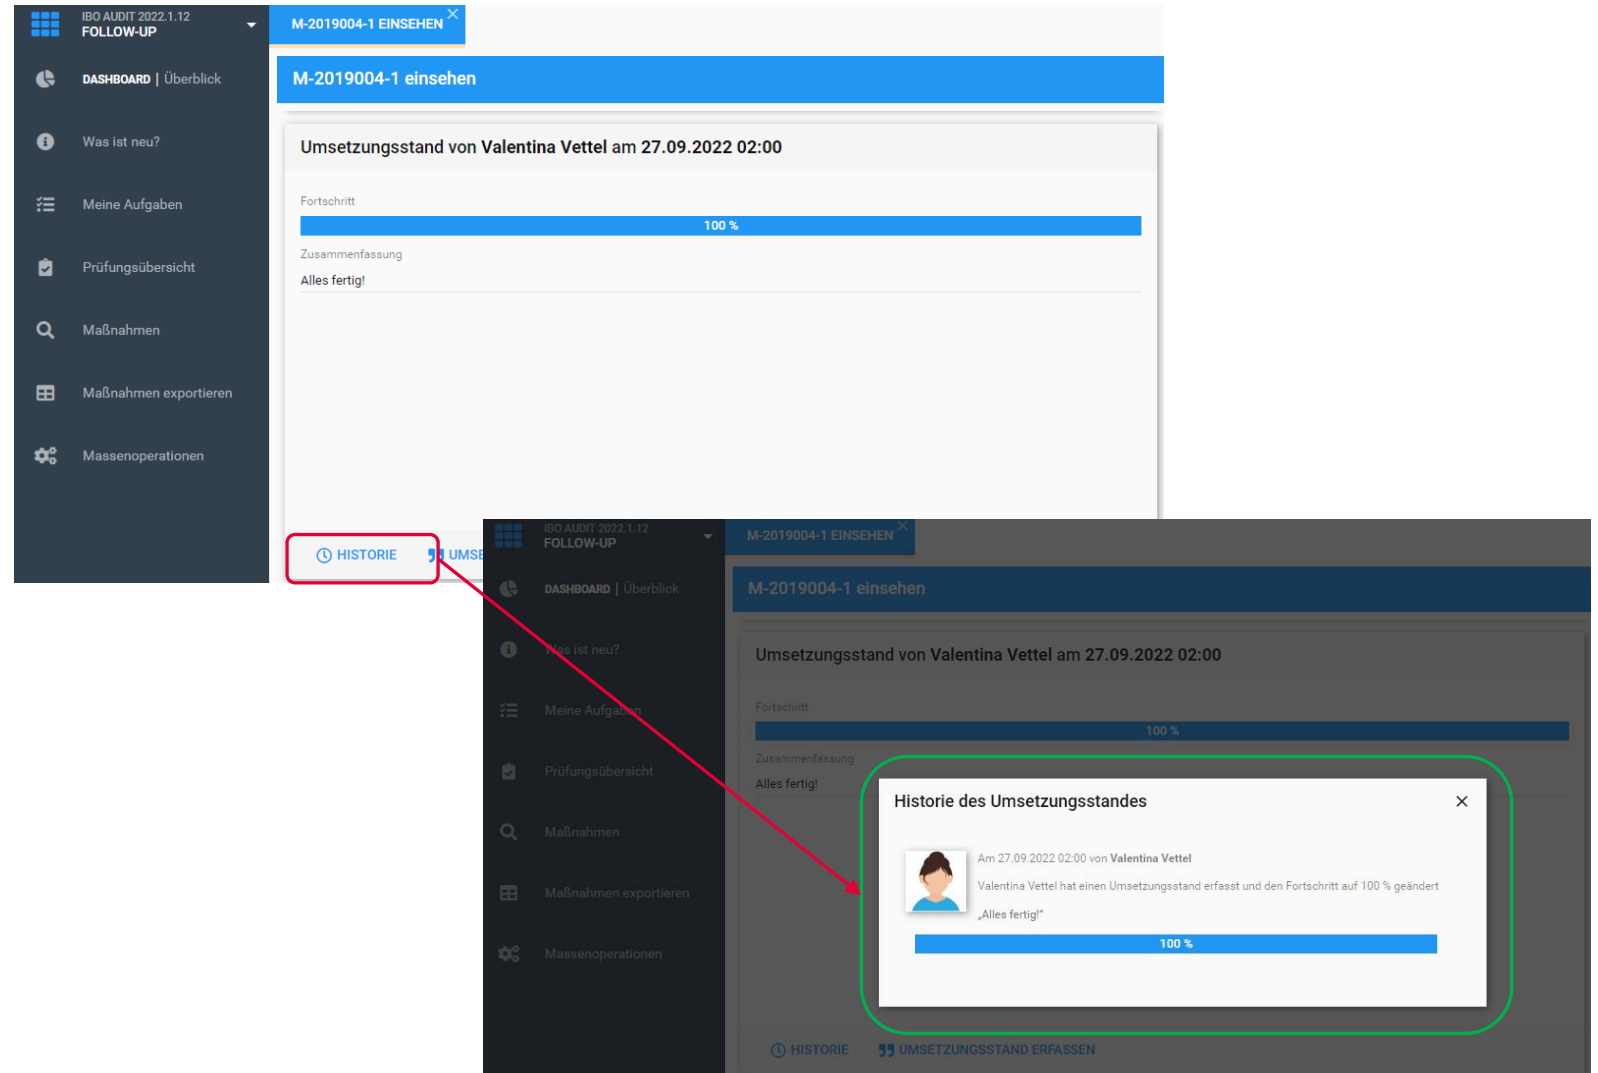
IBO AUDIT 2022.1.12
FOLLOW-UP

DASHBOARD | Überblick

Was ist neu?

Meine Aufgaben

Prüfungsübersicht

Maßnahmen

Maßnahmen exportieren

Massenoperationen

M-2019004-1 EINSEHEN

M-2019004-1 einsehen

Umsetzungsstand von Valentina Vettel am 27.09.2022 02:00

Fortschritt

100 %

Zusammenfassung

Alles fertig!

HISTORIE UMSE

IBO AUDIT 2022.1.12
FOLLOW-UP

DASHBOARD | Überblick

Was ist neu?

Meine Aufgaben

Prüfungsübersicht

Maßnahmen

Maßnahmen exportieren

Massenoperationen

M-2019004-1 EINSEHEN

M-2019004-1 einsehen

Umsetzungsstand von Valentina Vettel am 27.09.2022 02:00

Fortschritt

100 %

Zusammenfassung

Alles fertig!

Historie des Umsetzungsstandes

Am 27.09.2022 02:00 von Valentina Vettel

Valentina Vettel hat einen Umsetzungsstand erfasst und den Fortschritt auf 100 % geändert

„Alles fertig!"

100 %

HISTORIE UMSETZUNGSSTAND ERFASSEN